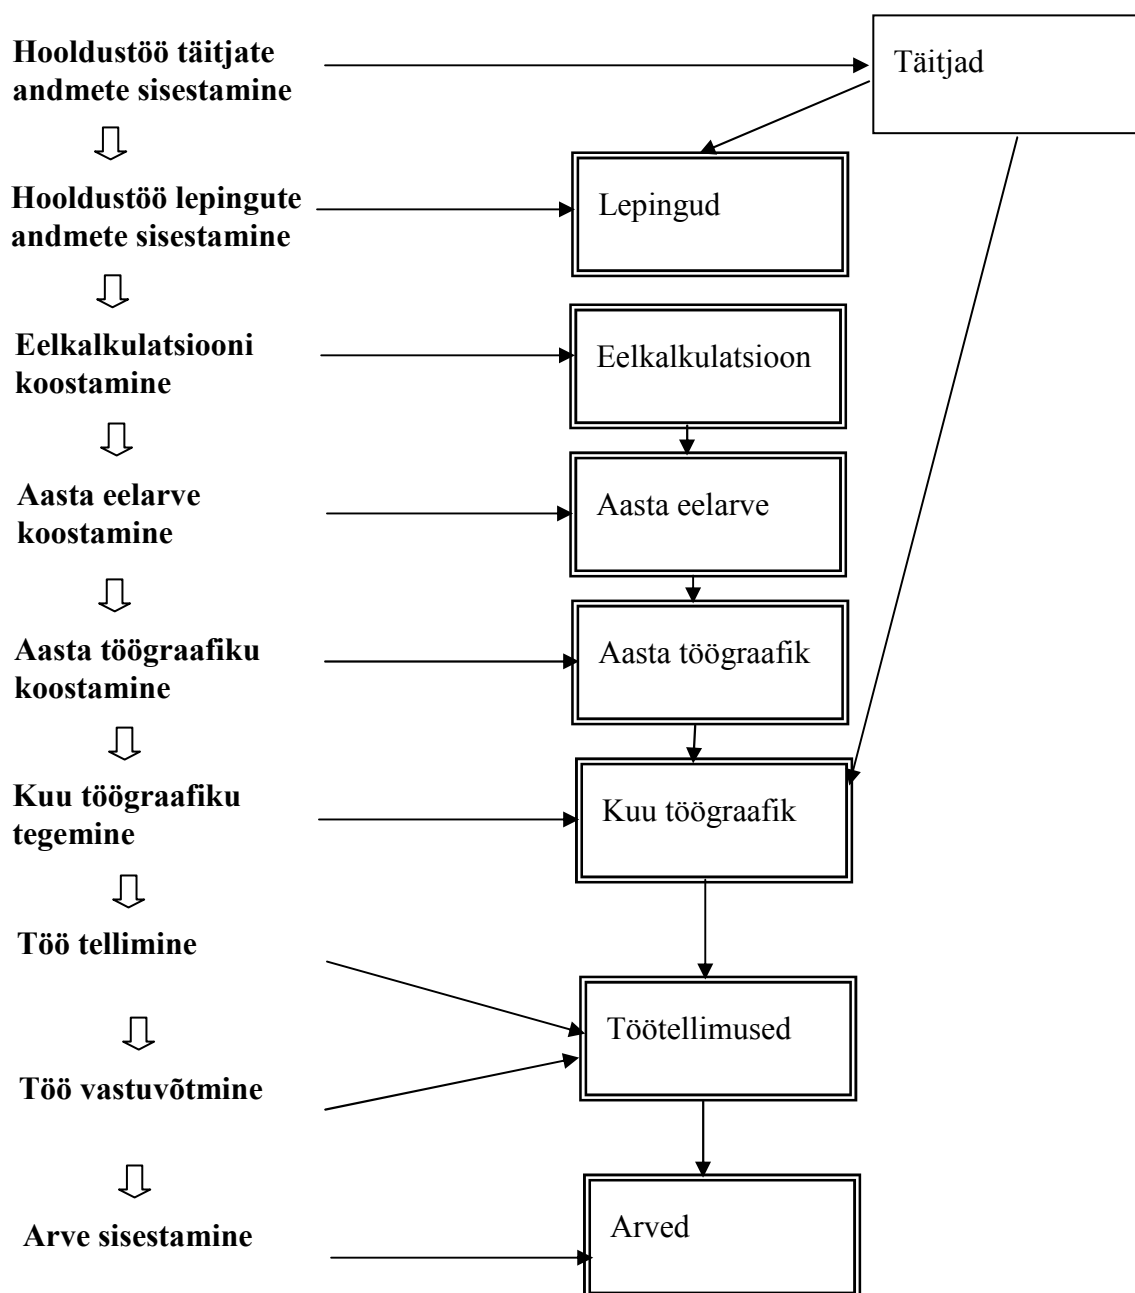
Hooldustöö täitjate andmete sisestamine

Täitjad

Hooldustöö lepingute andmete sisestamine

Lepingud

Eelkalkulatsiooni koostamine

Eelkalkulatsioon

Aasta eelarve koostamine

Aasta eelarve

Aasta töögraafiku koostamine

Aasta töögraafik

Kuu töögraafiku tegemine

Kuu töögraafik

Töö tellimine

Töötellimused

Töö vastuvõtmine

Arve sisestamine

Arved